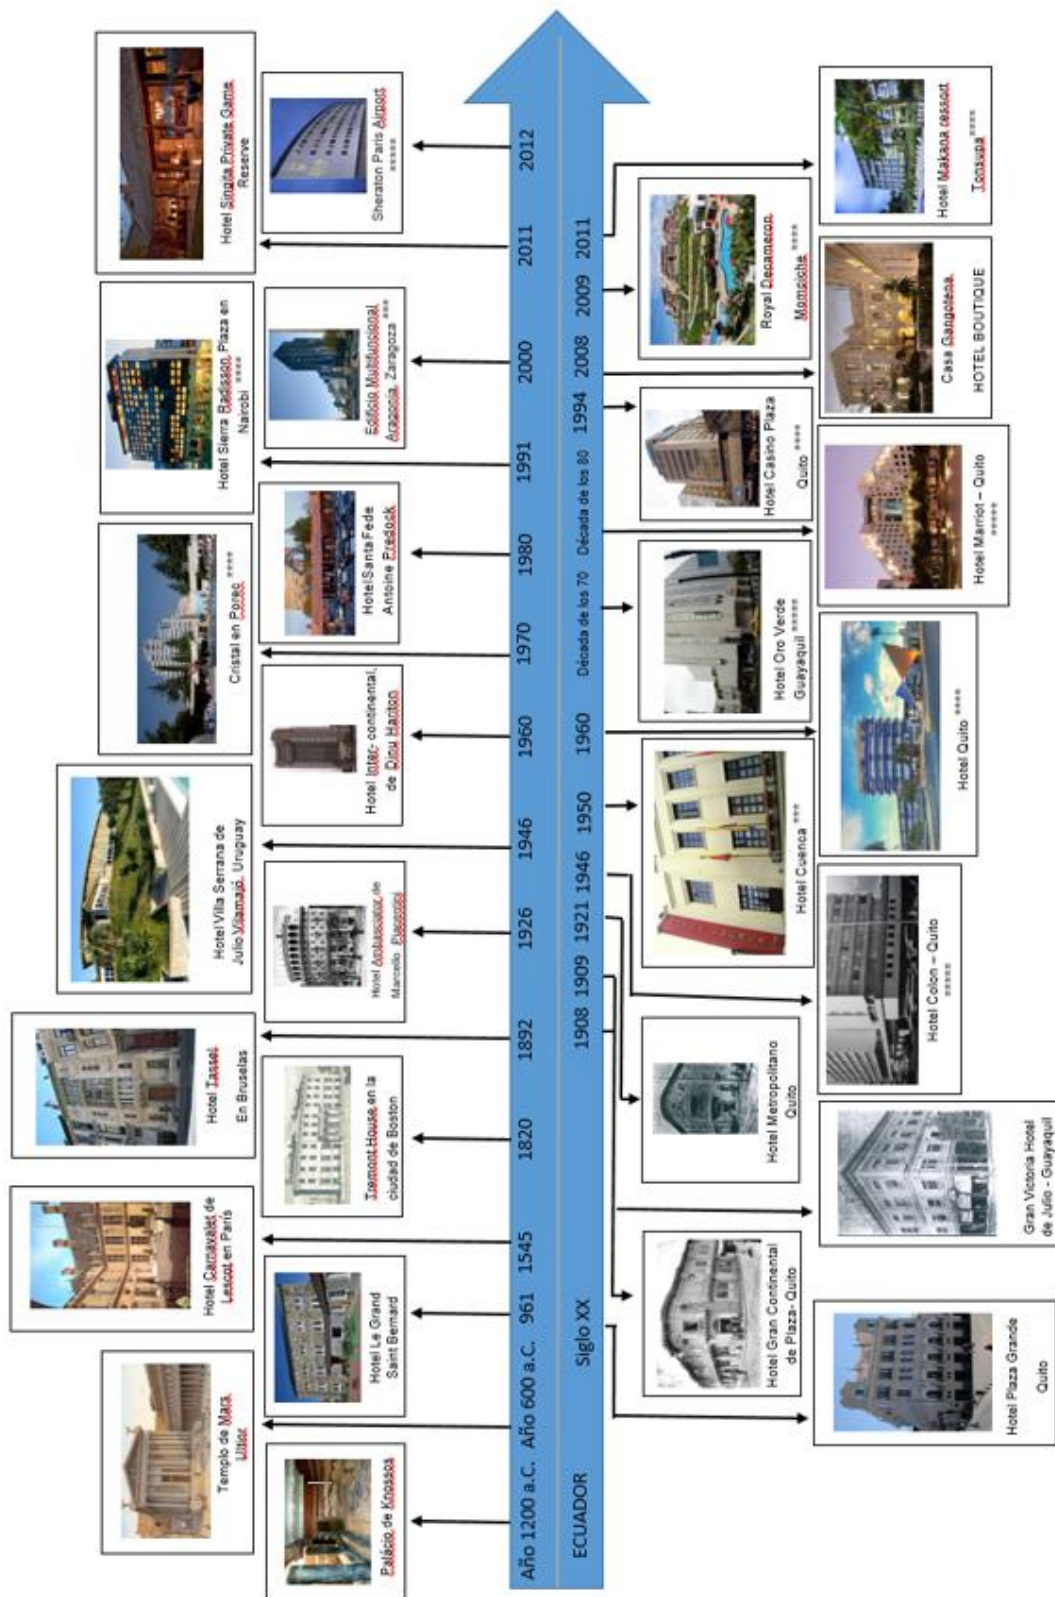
Año 1200 a.C. Año 600 a.C. 961 1545 1820 1892 1926 1946 1960 1970 1980 1991 2000 2011 2012

ECUADOR Siglo XX 1908 1909 1921 1946 1950 1960 Década de los 70 Década de los 80 1994 2008 2009 2011

Palacio de Knossos

Templo de Mars Ultor

Hotel Le Grand Saint Bernard

Hotel Carnavalet de Lescot en París

Tremont House en la ciudad de Boston

Hotel Tassel En Bruselas

Hotel Ambasciatori de Marcello Piacentini

Hotel Villa Serrana de Julio Vilamajó, Uruguay

Hotel Inter- continental, de Dinu Hanton

Cristal en Porec ****

Hotel Santa Fe de Antoine Predock

Hotel Sierra Radisson Plaza en Nairobi ****

Edificio Multifuncional Aragonia, Zaragoza ***

Hotel Singita Private Game Reserve

Sheraton Paris Airport *****

Hotel Plaza Grande Quito

Hotel Gran Continental de Plaza- Quito

Gran Victoria Hotel de Julio - Guayaquil

Hotel Metropolitano Quito

Hotel Colon – Quito *****

Hotel Cuenca ***

Hotel Quito ****

Hotel Oro Verde Guayaquil *****

Hotel Marriot – Quito *****

Hotel Casino Plaza Quito ****

Casa Gangotena HOTEL BOUTIQUE

Royal Decameron Mompiche ****

Hotel Makana resort Tonsupa****